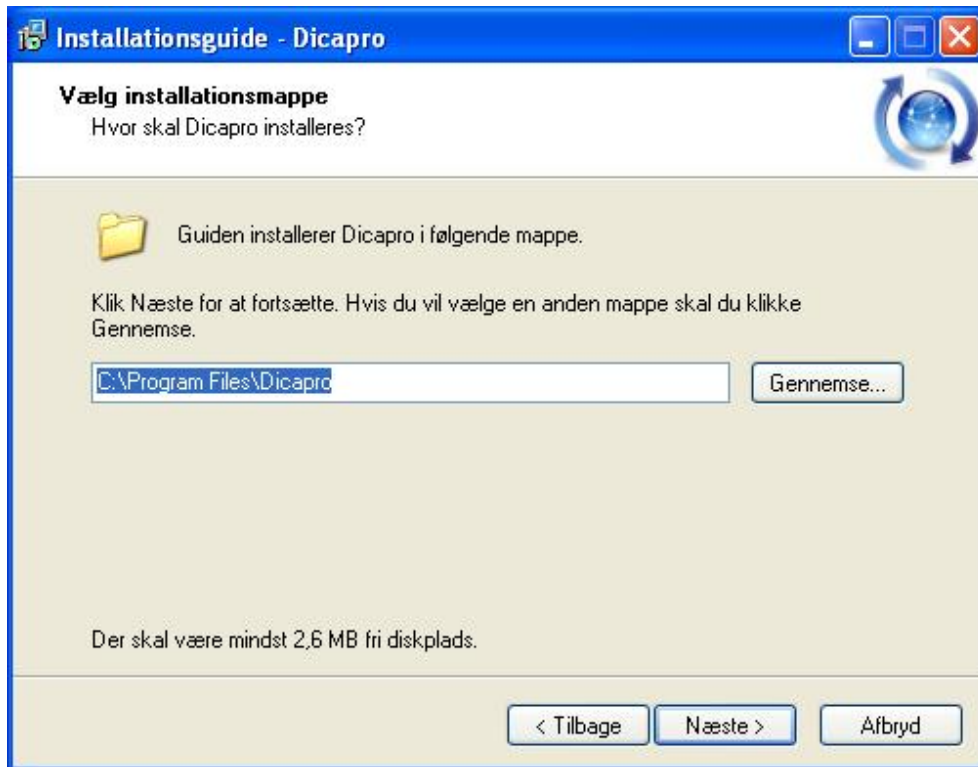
Installationsguide - Dicapro

Vælg installationsmappe
Hvor skal Dicapro installeres?

Guiden installerer Dicapro i følgende mappe.

Klik Næste for at fortsætte. Hvis du vil vælge en anden mappe skal du klikke Gennemse.

C:\Program Files\Dicapro

Gennemse...

Der skal være mindst 2,6 MB fri diskplads.

< Tilbage
Næste >
Afbryd